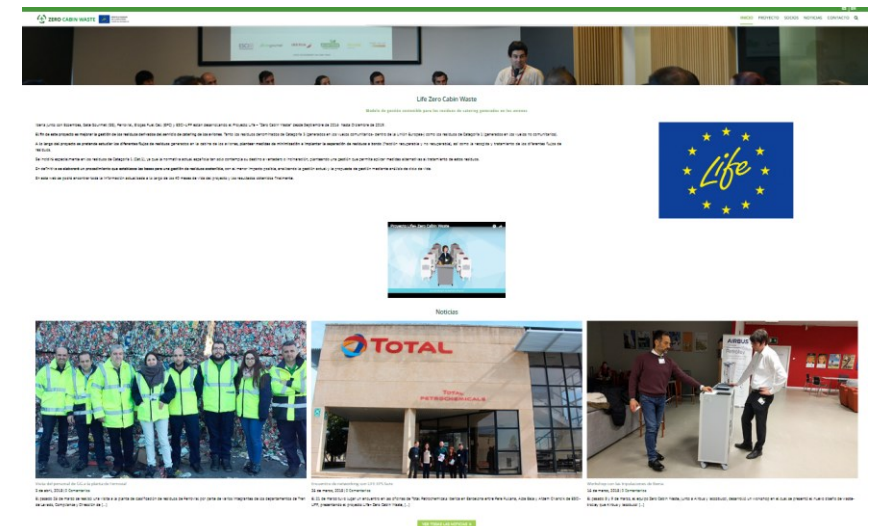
ZERO CABIN WASTE

INICIO PROYECTO SOCIOS NOTICIAS CONTACTO

Life Zero Cabin Waste

Modelo de gestión sostenible para los residuos de catering generados en los aviones

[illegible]

Noticias

TOTAL

TOTAL PETROQUIMICA

Visita del personal de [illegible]
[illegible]

Encuentro de networking con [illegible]
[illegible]

Workshop con las tripulaciones de Iberia
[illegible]

VER TODAS LAS NOTICIAS